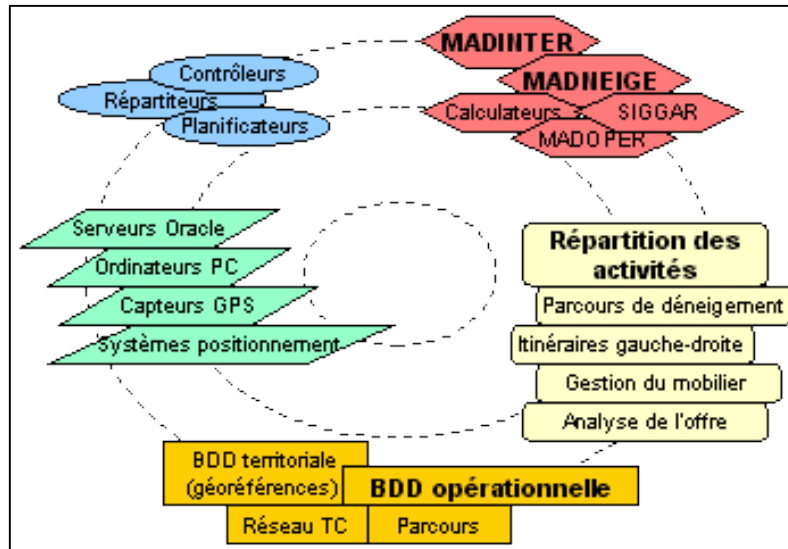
Contrôleurs
Répartiteurs
Planificateurs

MADINTER
MADNEIGE
Calculateurs
SIGGAR
MADOPER

Serveurs Oracle
Ordinateurs PC
Capteurs GPS
Systèmes positionnement

Répartition des activités
Parcours de déneigement
Itinéraires gauche-droite
Gestion du mobilier
Analyse de l'offre

BDD territoriale (géoréférences)
BDD opérationnelle
Réseau TC
Parcours